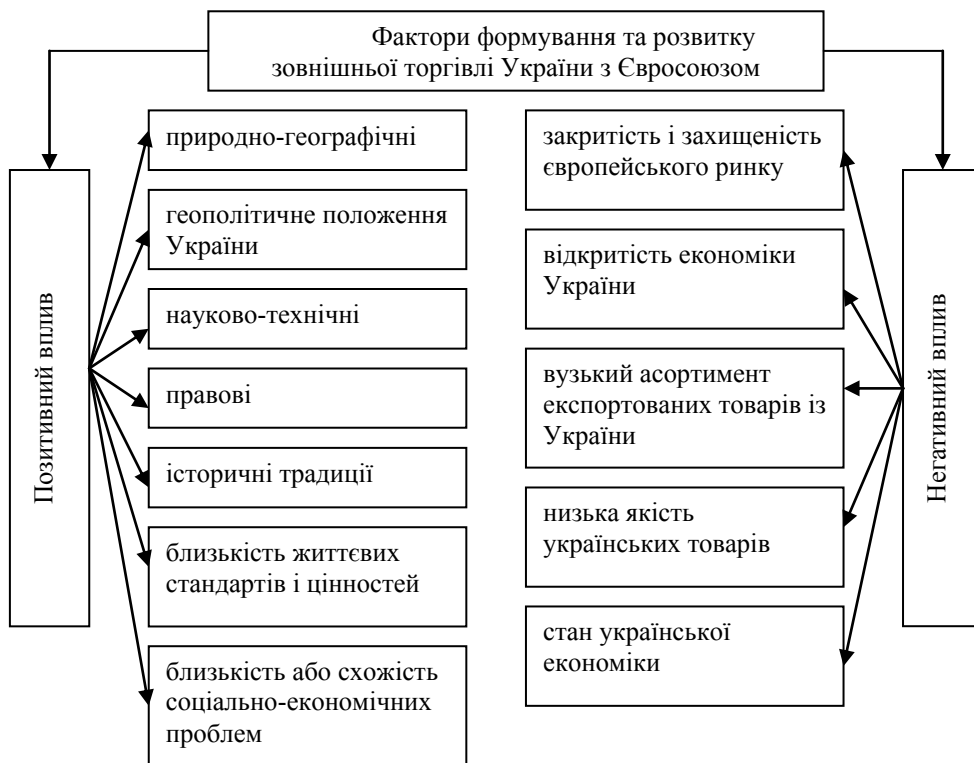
Фактори формування та розвитку зовнішньої торгівлі України з Євросоюзом

Позитивний вплив

природно-географічні

геополітичне положення України

науково-технічні

правові

історичні традиції

близькість життєвих стандартів і цінностей

близькість або схожість соціально-економічних проблем

закритість і захищеність європейського ринку

відкритість економіки України

вузький асортимент експортованих товарів із України

низька якість українських товарів

стан української економіки

Негативний вплив